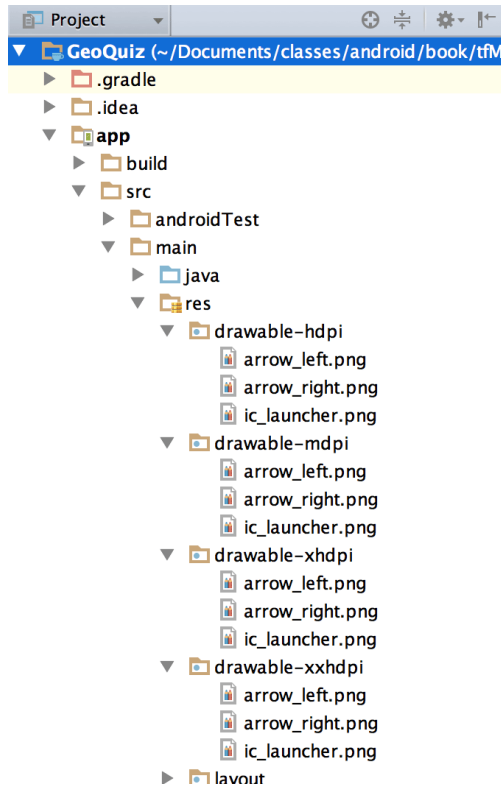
Project

GeoQuiz (~/Documents/classes/android/book/tfM
.gradle
.idea
app
build
src
androidTest
main
java
res
drawable-hdpi
arrow_left.png
arrow_right.png
ic_launcher.png
drawable-mdpi
arrow_left.png
arrow_right.png
ic_launcher.png
drawable-xhdpi
arrow_left.png
arrow_right.png
ic_launcher.png
drawable-xxhdpi
arrow_left.png
arrow_right.png
ic_launcher.png
layout